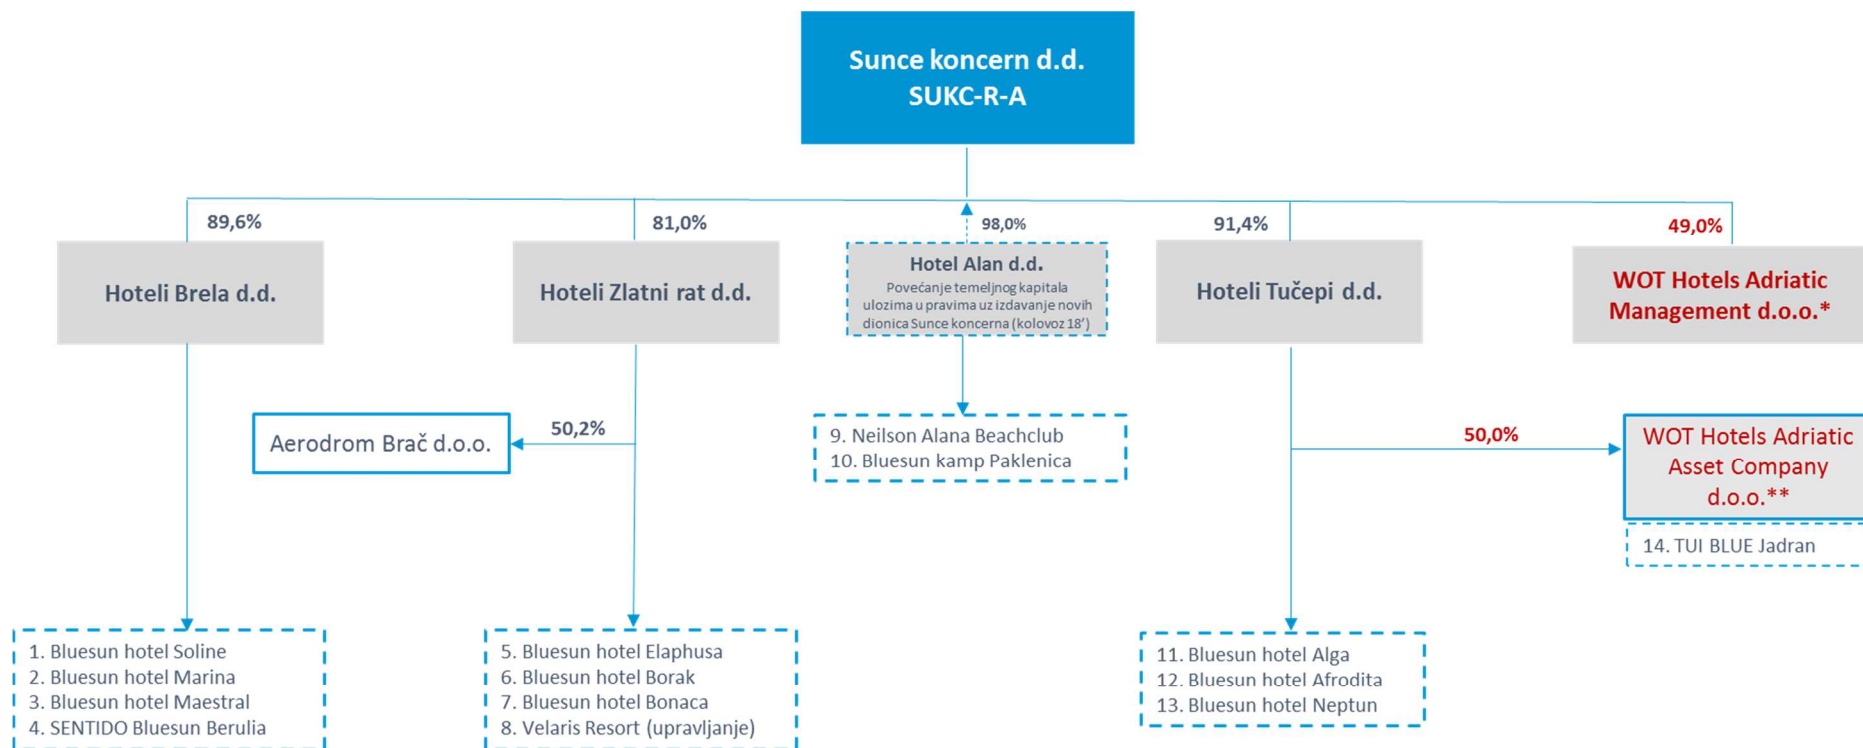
Sunce koncern d.d.
SUKC-R-A

89,6%

Hoteli Brela d.d.

81,0%

Hoteli Zlatni rat d.d.

98,0%

Hotel Alan d.d.
Povećanje temeljnog kapitala ulozima u pravima uz izdavanje novih dionica Sunce koncerna (kolovoz 18')

91,4%

Hoteli Tučepi d.d.

49,0%

WOT Hotels Adriatic Management d.o.o.*

Aerodrom Brač d.o.o.

50,2%

9. Neilson Alana Beachclub
10. Bluesun kamp Paklenica

50,0%

WOT Hotels Adriatic Asset Company d.o.o.**

14. TUI BLUE Jadran

1. Bluesun hotel Soline
2. Bluesun hotel Marina
3. Bluesun hotel Maestral
4. SENTIDO Bluesun Berulia

5. Bluesun hotel Elaphusa
6. Bluesun hotel Borak
7. Bluesun hotel Bonaca
8. Velaris Resort (upravljanje)

11. Bluesun hotel Alga
12. Bluesun hotel Afrodita
13. Bluesun hotel Neptun